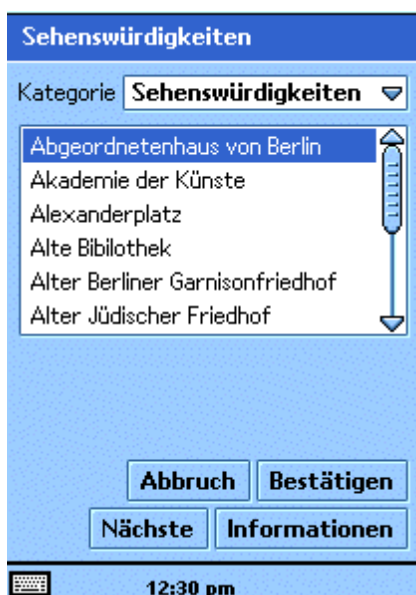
Sehenswürdigkeiten

Kategorie Sehenswürdigkeiten

Abgeordnetenhaus von Berlin
Akademie der Künste
Alexanderplatz
Alte Bibilothek
Alter Berliner Garnisonfriedhof
Alter Jüdischer Friedhof

Abbruch
Bestätigen
Nächste
Informationen

12:30 pm